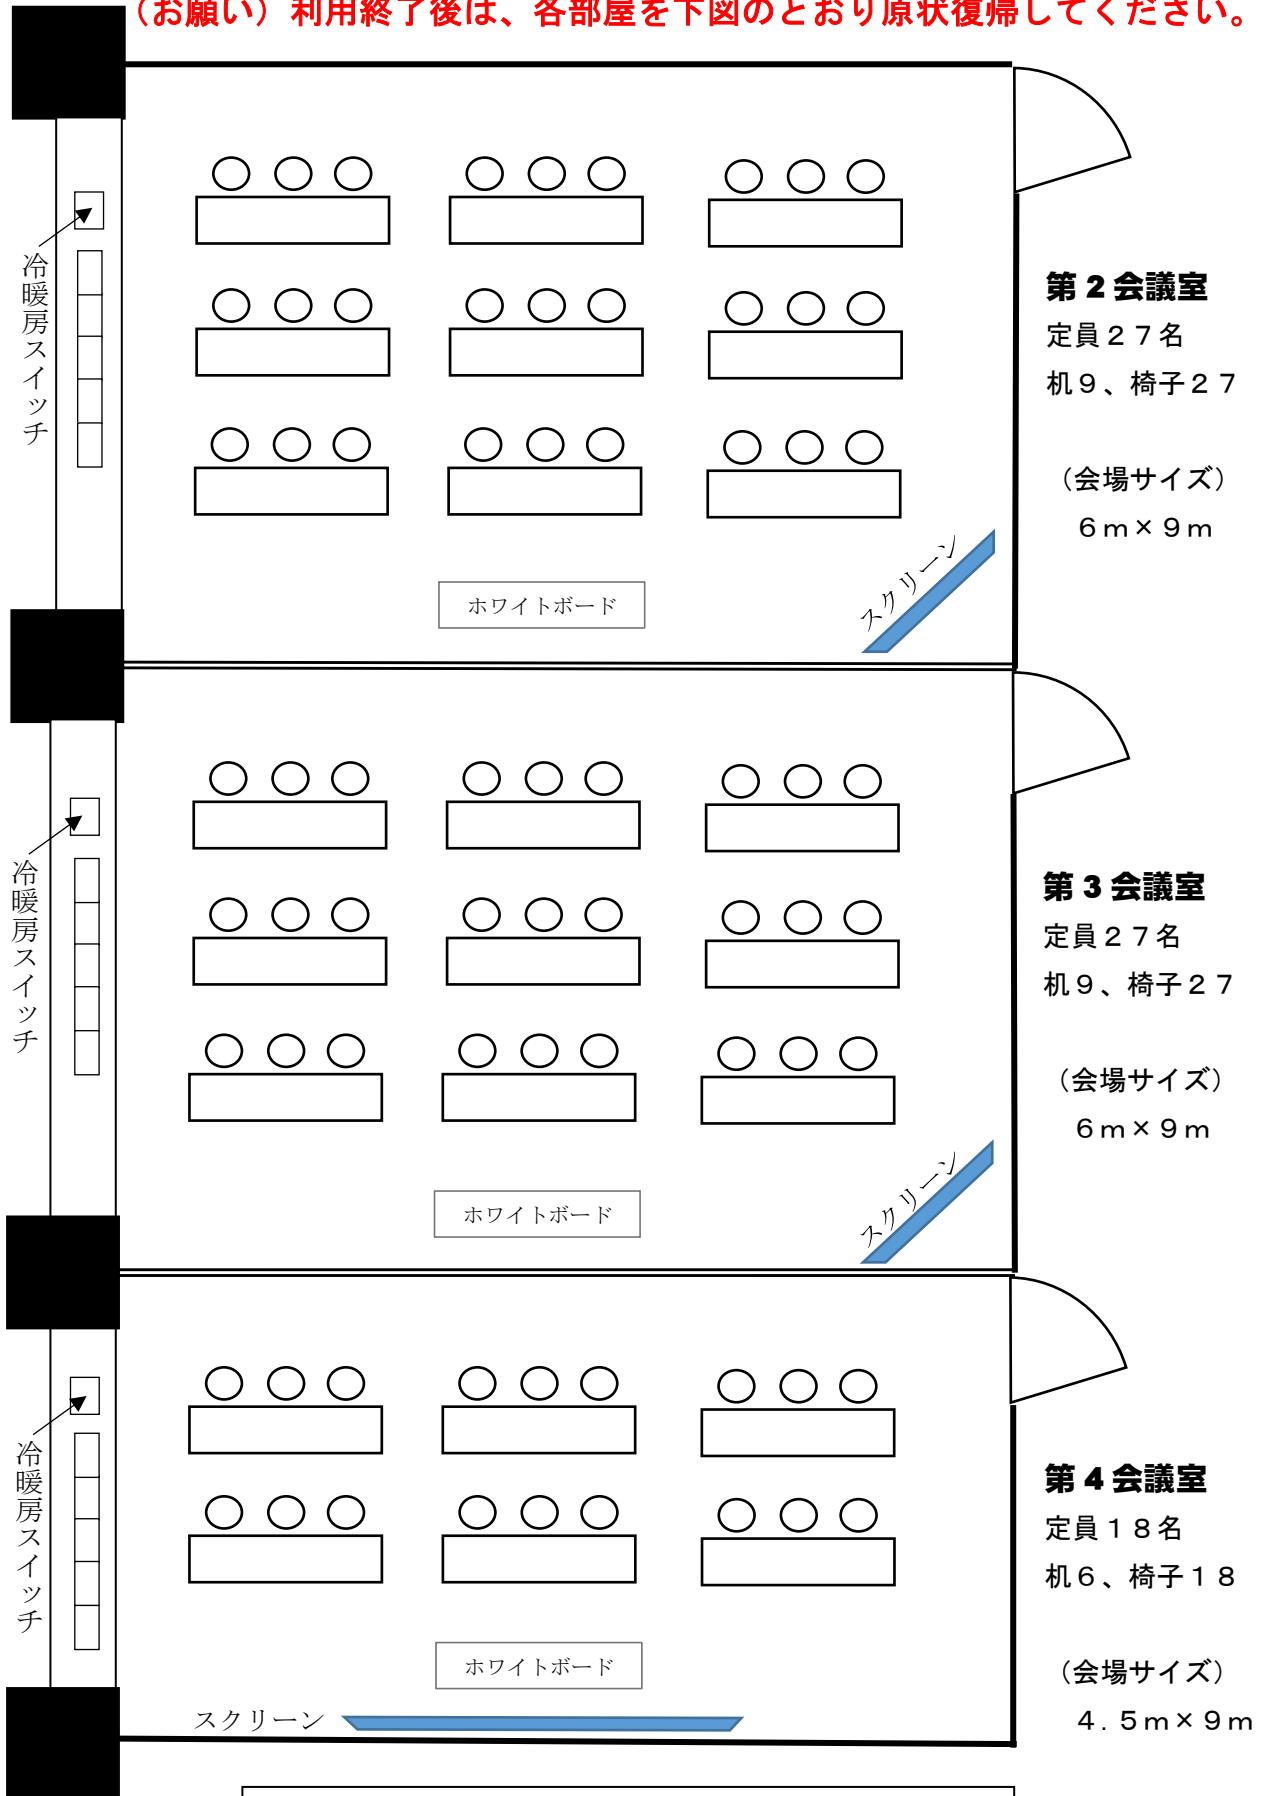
（お願い）利用終了後は、各部屋を下図のとおり原状復帰してください。

冷暖房スイッチ

ホワイトボード

スクリーン

第２会議室
定員２７名
机９、椅子２７

（会場サイズ）
６ｍ×９ｍ

冷暖房スイッチ

ホワイトボード

スクリーン

第３会議室
定員２７名
机９、椅子２７

（会場サイズ）
６ｍ×９ｍ

冷暖房スイッチ

ホワイトボード

スクリーン

第４会議室
定員１８名
机６、椅子１８

（会場サイズ）
４．５ｍ×９ｍ